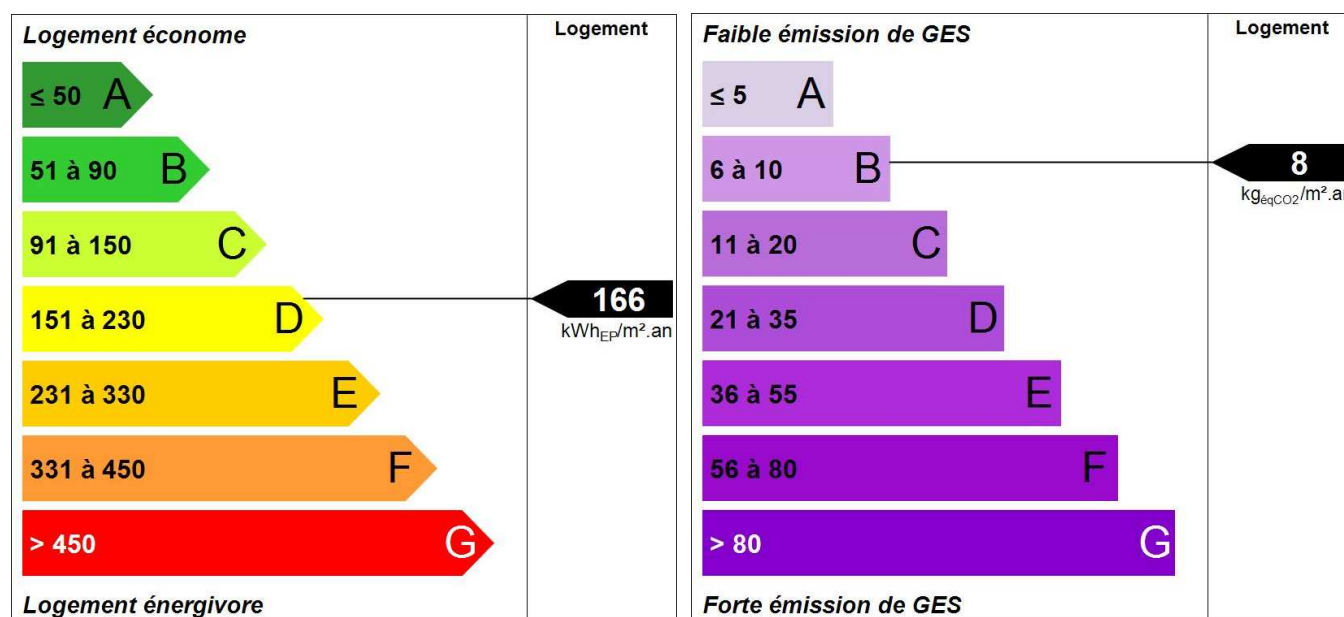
Logement économe

Logement

≤ 50 A

51 à 90 B

91 à 150 C

151 à 230 D

166
kWh$_{EP}$/m².an

231 à 330 E

331 à 450 F

> 450 G

Logement énergivore

Faible émission de GES

Logement

≤ 5 A

6 à 10 B

8
kg$_{éqCO2}$/m².an

11 à 20 C

21 à 35 D

36 à 55 E

56 à 80 F

> 80 G

Forte émission de GES